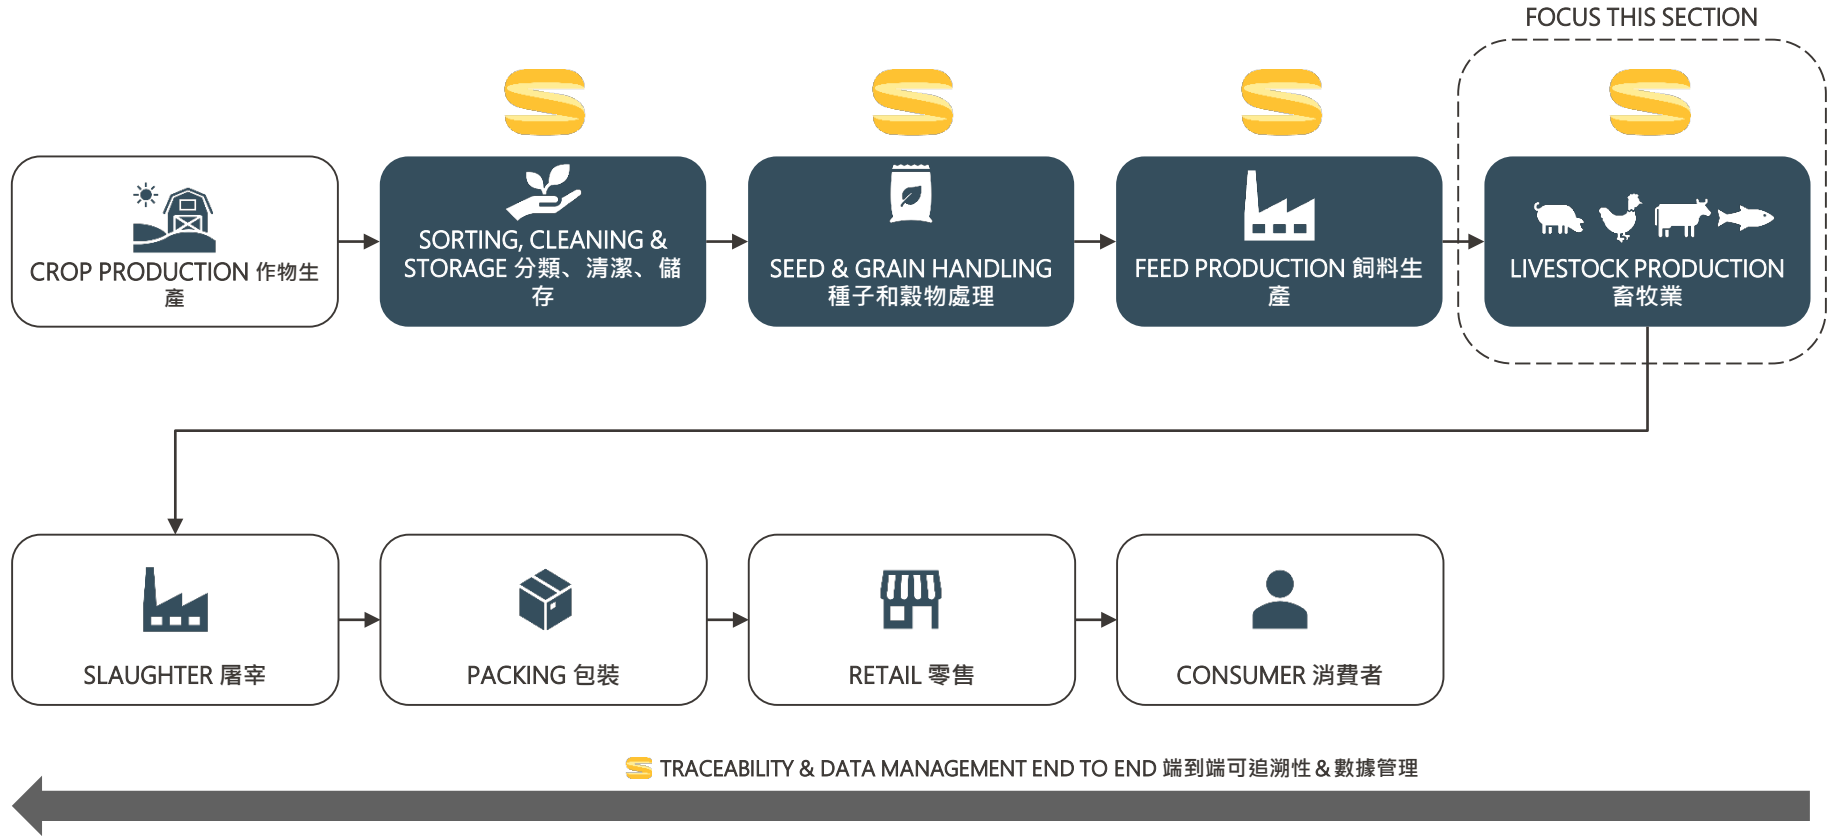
FOCUS THIS SECTION

CROP PRODUCTION 作物生產

SORTING, CLEANING & STORAGE 分類、清潔、儲存

SEED & GRAIN HANDLING 種子和穀物處理

FEED PRODUCTION 飼料生產

LIVESTOCK PRODUCTION 畜牧業

SLAUGHTER 屠宰

PACKING 包裝

RETAIL 零售

CONSUMER 消費者

TRACEABILITY & DATA MANAGEMENT END TO END 端到端可追溯性 & 數據管理